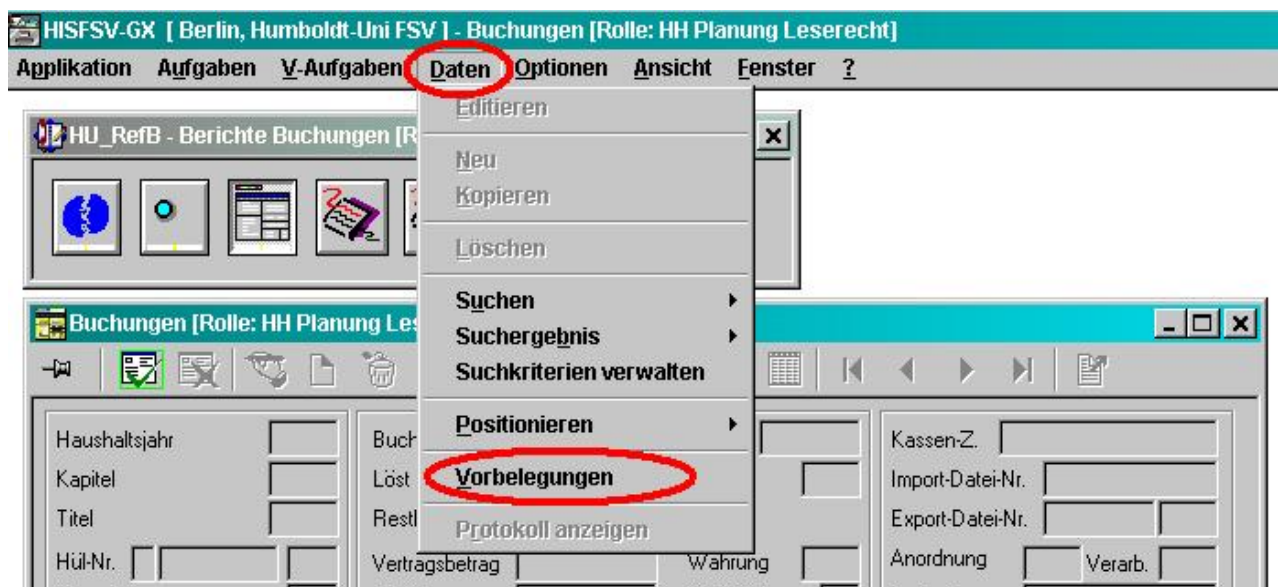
HISFSV-GX [ Berlin, Humboldt-Uni FSV ] - Buchungen [Rolle: HH Planung Leserecht]

Applikation Aufgaben V-Aufgaben Daten Optionen Ansicht Fenster ?

HU_RefB - Berichte Buchungen [R

Editieren

Neu
Kopieren

Löschen

Suchen
Suchergebnis
Suchkriterien verwalten

Positionieren

Vorbelegungen

Protokoll anzeigen

Buchungen [Rolle: HH Planung Les

Haushaltsjahr
Kapitel
Titel
Hül-Nr.

Buch
Löst
Restl
Vertragsbetrag

Währung

Kassen-Z.
Import-Datei-Nr.
Export-Datei-Nr.
Anordnung
Verarb.